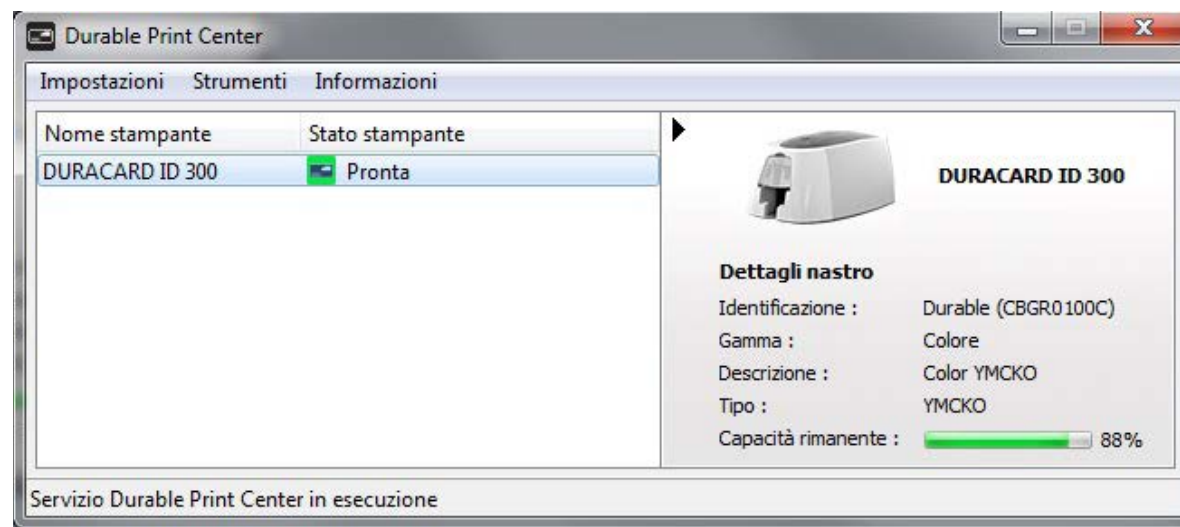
Durable Print Center

Impostazioni Strumenti Informazioni

| Nome stampante | Stato stampante |
|---|---|
| DURACARD ID 300 | Pronta |

DURACARD ID 300

Dettagli nastro

Identificazione : Durable (CBGR0100C)
Gamma : Colore
Descrizione : Color YMCKO
Tipo : YMCKO
Capacità rimanente : 88%

Servizio Durable Print Center in esecuzione